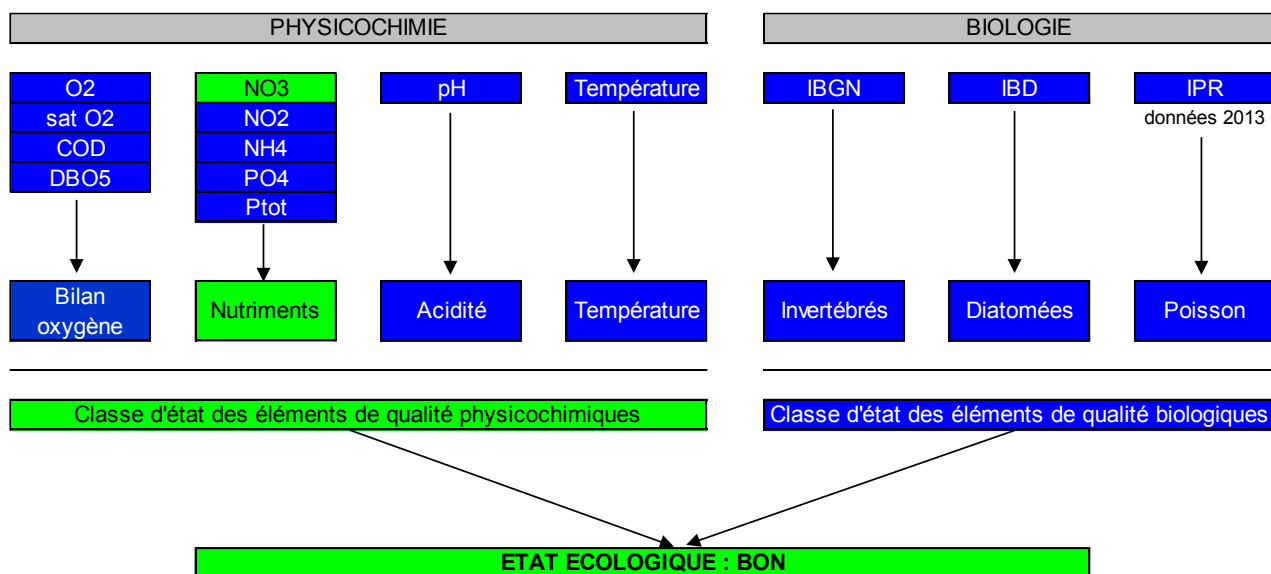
PHYSICOCHIMIE

BIOLOGIE

O2
sat O2
COD
DBO5

NO3
NO2
NH4
PO4
Ptot

pH

Température

IBGN

IBD

IPR
données 2013

Bilan oxygène

Nutriments

Acidité

Température

Invertébrés

Diatomées

Poisson

Classe d'état des éléments de qualité physicochimiques

Classe d'état des éléments de qualité biologiques

ETAT ECOLOGIQUE : BON